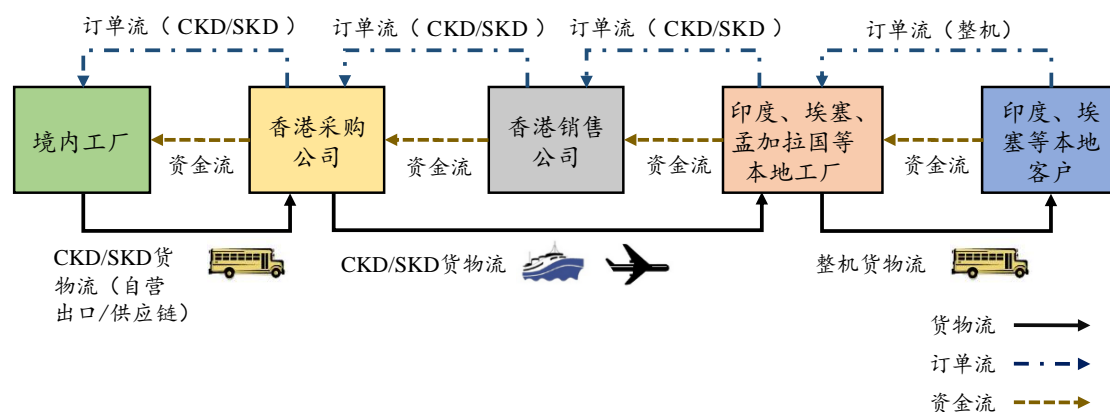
订单流（CKD/SKD）
订单流（CKD/SKD）
订单流（CKD/SKD）
订单流（整机）

境内工厂
资金流
香港采购公司
资金流
香港销售公司
资金流
印度、埃塞、孟加拉国等本地工厂
资金流
印度、埃塞等本地客户

CKD/SKD货物流（自营出口/供应链）
CKD/SKD货物流
整机货物流

货物流
订单流
资金流